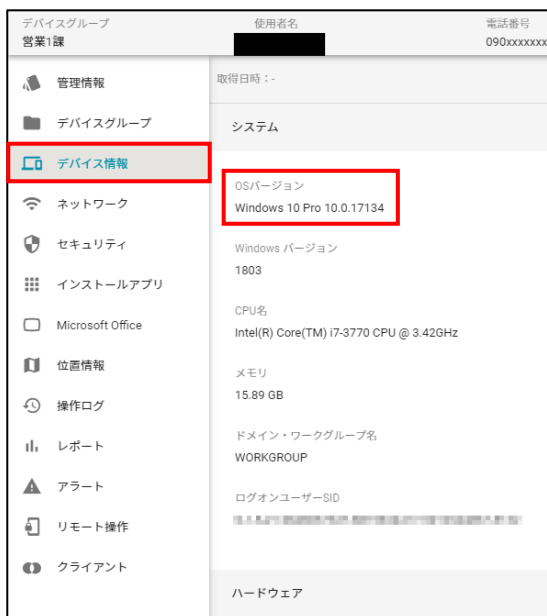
デバイスグループ
営業1課

使用者名

電話番号
090xxxxxxx

管理情報

デバイスグループ

デバイス情報

ネットワーク

セキュリティ

インストールアプリ

Microsoft Office

位置情報

操作ログ

レポート

アラート

リモート操作

クライアント

取得日時：-

システム

OSバージョン
Windows 10 Pro 10.0.17134

Windows バージョン
1803

CPU名
Intel(R) Core(TM) i7-3770 CPU @ 3.42GHz

メモリ
15.89 GB

ドメイン・ワークグループ名
WORKGROUP

ログオンユーザーSID
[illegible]

ハードウェア